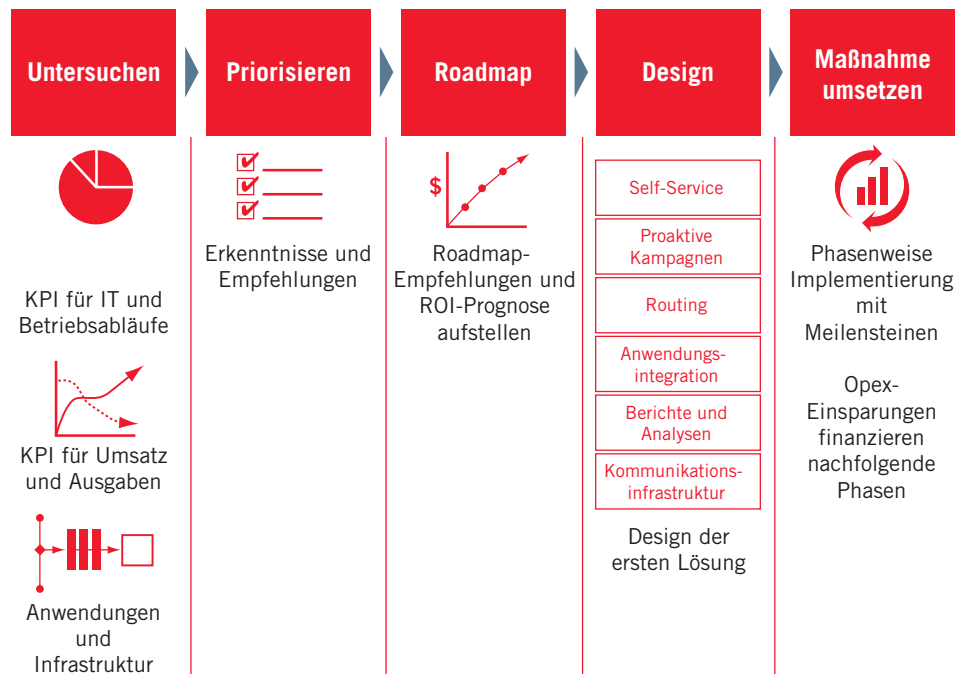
Untersuchen

Priorisieren

Roadmap

Design

Maßnahme umsetzen

KPI für IT und Betriebsabläufe

KPI für Umsatz und Ausgaben

Anwendungen und Infrastruktur

Erkenntnisse und Empfehlungen

$

Roadmap-Empfehlungen und ROI-Prognose aufstellen

Self-Service

Proaktive Kampagnen

Routing

Anwendungsintegration

Berichte und Analysen

Kommunikationsinfrastruktur

Design der ersten Lösung

Phasenweise Implementierung mit Meilensteinen

Opex-Einsparungen finanzieren nachfolgende Phasen